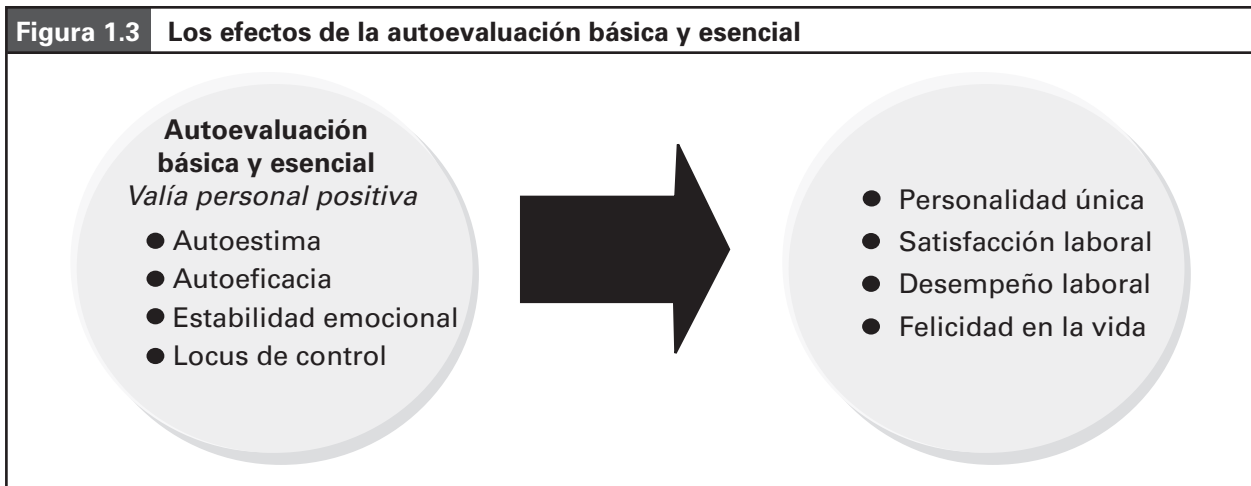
Figura 1.3 Los efectos de la autoevaluación básica y esencial

Autoevaluación básica y esencial
Valía personal positiva
- Autoestima
- Autoeficacia
- Estabilidad emocional
- Locus de control

- Personalidad única
- Satisfacción laboral
- Desempeño laboral
- Felicidad en la vida